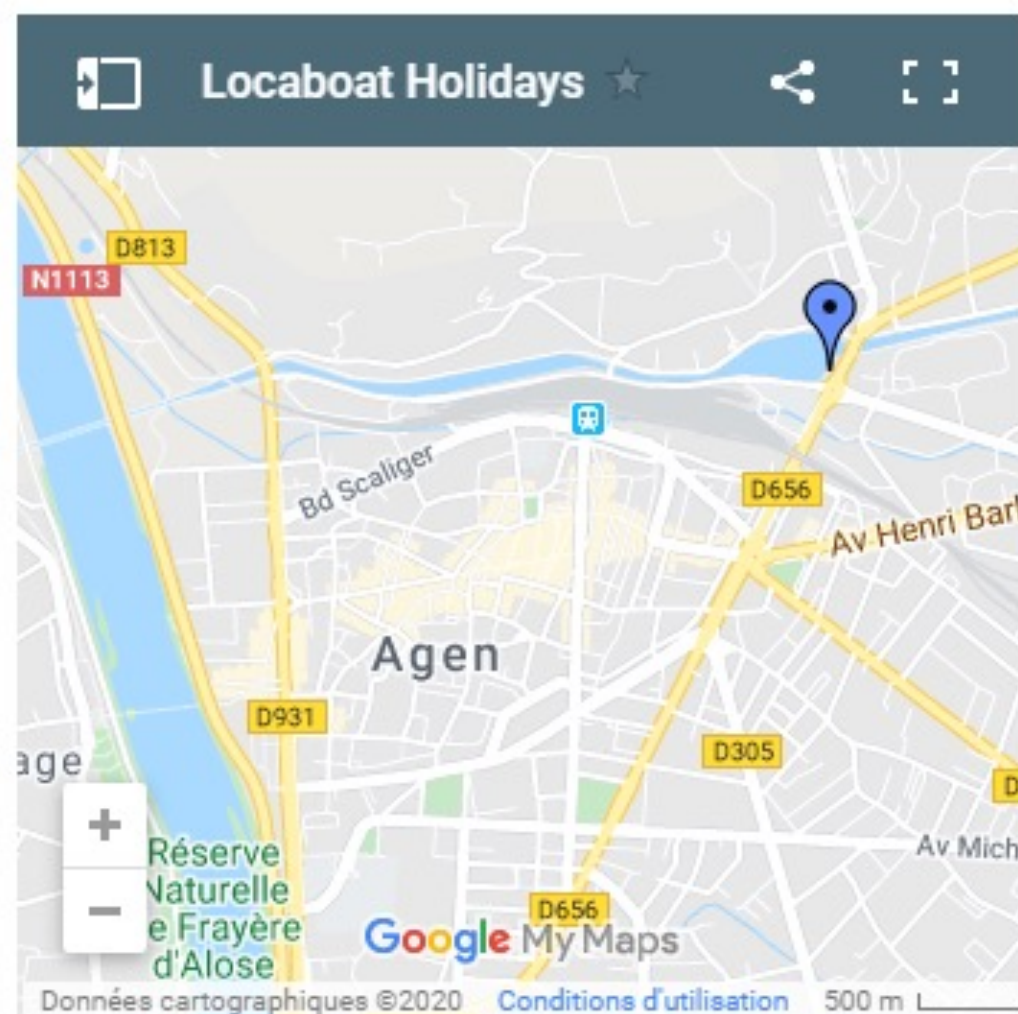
Locaboat Holidays

D813
N1113
Bd Scaliger
D656
Av Henri Barb
Agen
D931
D305
age
D
Av Mich
+
−
Réserve
Naturelle
e Frayère
d'Alose
D656
Google My Maps
Données cartographiques ©2020 Conditions d'utilisation 500 m